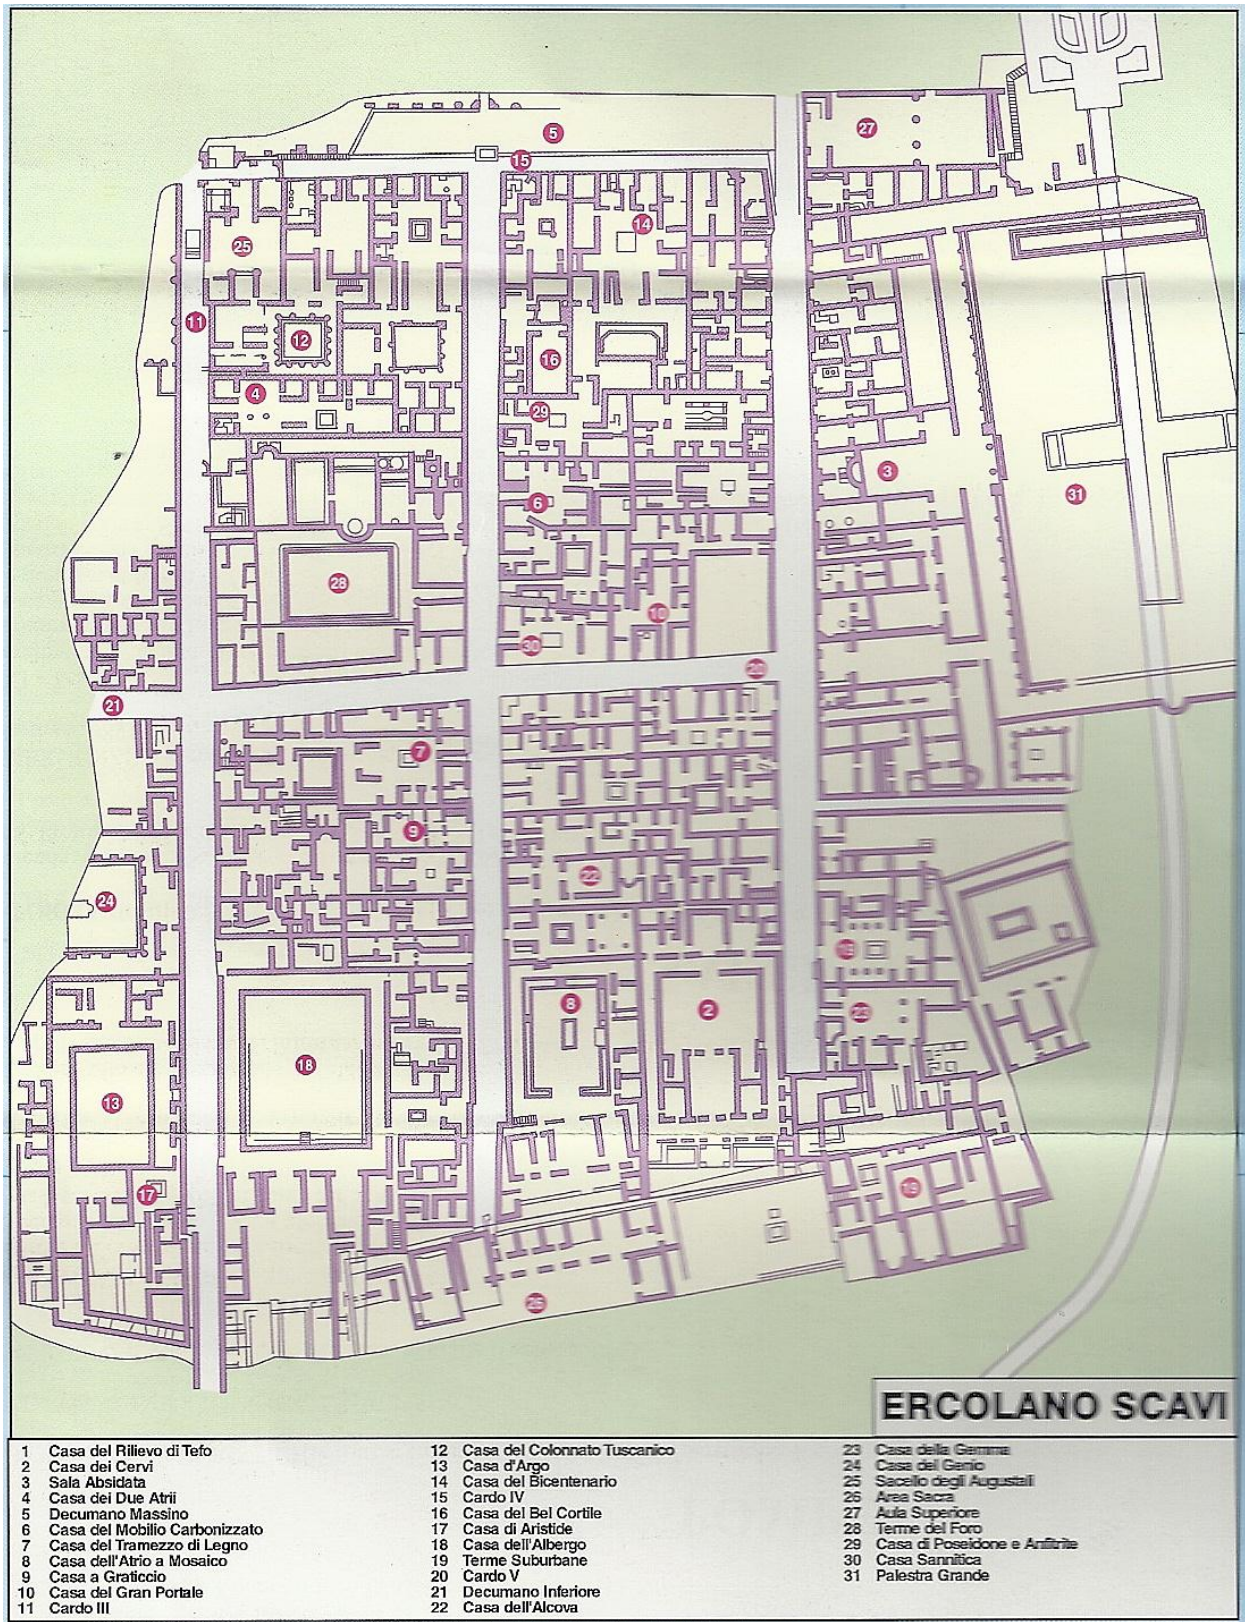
5
27
15
14
25
11
12
16
4
29
3
31
6
28
10
30
20
21
7
9
22
24
1
8
2
23
18
13
17
19
26

ERCOLANO SCAVI

1 Casa del Rilievo di Tefo
2 Casa dei Cervi
3 Sala Absidata
4 Casa dei Due Atrii
5 Decumano Massino
6 Casa del Mobilio Carbonizzato
7 Casa del Tramezzo di Legno
8 Casa dell'Atrio a Mosaico
9 Casa a Graticcio
10 Casa del Gran Portale
11 Cardo III

12 Casa del Colonnato Tuscanico
13 Casa d'Argo
14 Casa del Bicentenario
15 Cardo IV
16 Casa del Bel Cortile
17 Casa di Aristide
18 Casa dell'Albergo
19 Terme Suburbane
20 Cardo V
21 Decumano Inferiore
22 Casa dell'Alcova

23 Casa della Gemma
24 Casa del Genio
25 Sacello degli Augustali
26 Area Sacra
27 Aula Superiore
28 Terme del Foro
29 Casa di Poseidone e Anfitrite
30 Casa Sannitica
31 Palestra Grande